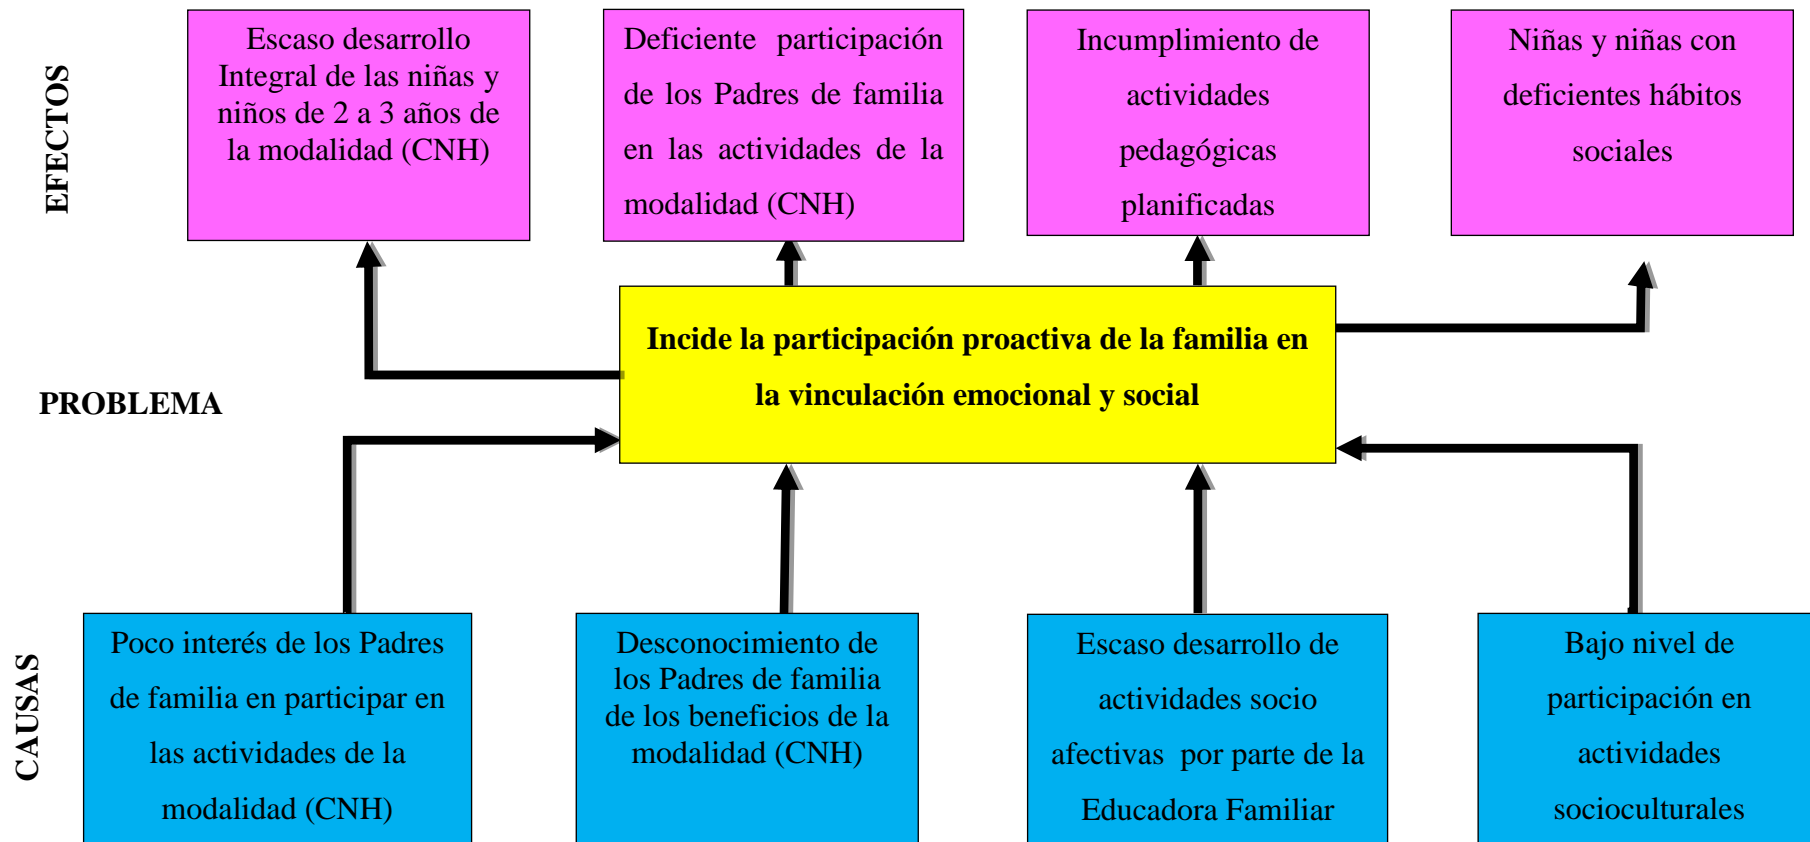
EFECTOS

Escaso desarrollo Integral de las niñas y niños de 2 a 3 años de la modalidad (CNH)

Deficiente participación de los Padres de familia en las actividades de la modalidad (CNH)

Incumplimiento de actividades pedagógicas planificadas

Niñas y niñas con deficientes hábitos sociales

PROBLEMA

Incide la participación proactiva de la familia en la vinculación emocional y social

CAUSAS

Poco interés de los Padres de familia en participar en las actividades de la modalidad (CNH)

Desconocimiento de los Padres de familia de los beneficios de la modalidad (CNH)

Escaso desarrollo de actividades socio afectivas por parte de la Educadora Familiar

Bajo nivel de participación en actividades socioculturales